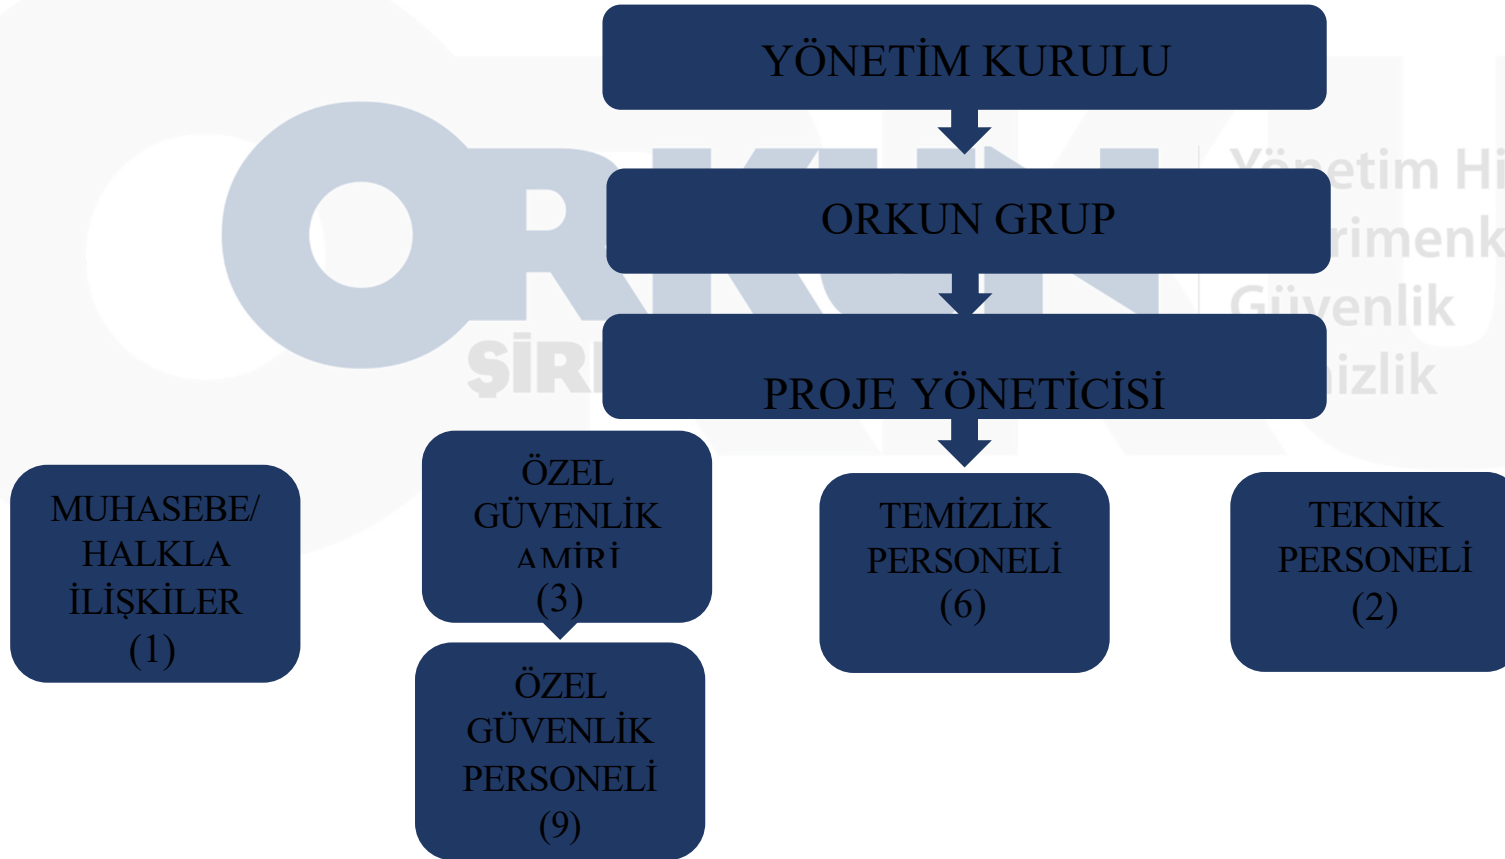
YÖNETİM KURULU

ORKUN GRUP

PROJE YÖNETİCİSİ

MUHASEBE/ HALKLA İLİŞKİLER (1)

ÖZEL GÜVENLİK AMİRİ (3)

ÖZEL GÜVENLİK PERSONELİ (9)

TEMİZLİK PERSONELİ (6)

TEKNİK PERSONELİ (2)

ORKUN
ŞİR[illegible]
Yönetim Hi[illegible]
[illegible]rimenk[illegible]
Güvenlik
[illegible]izlik